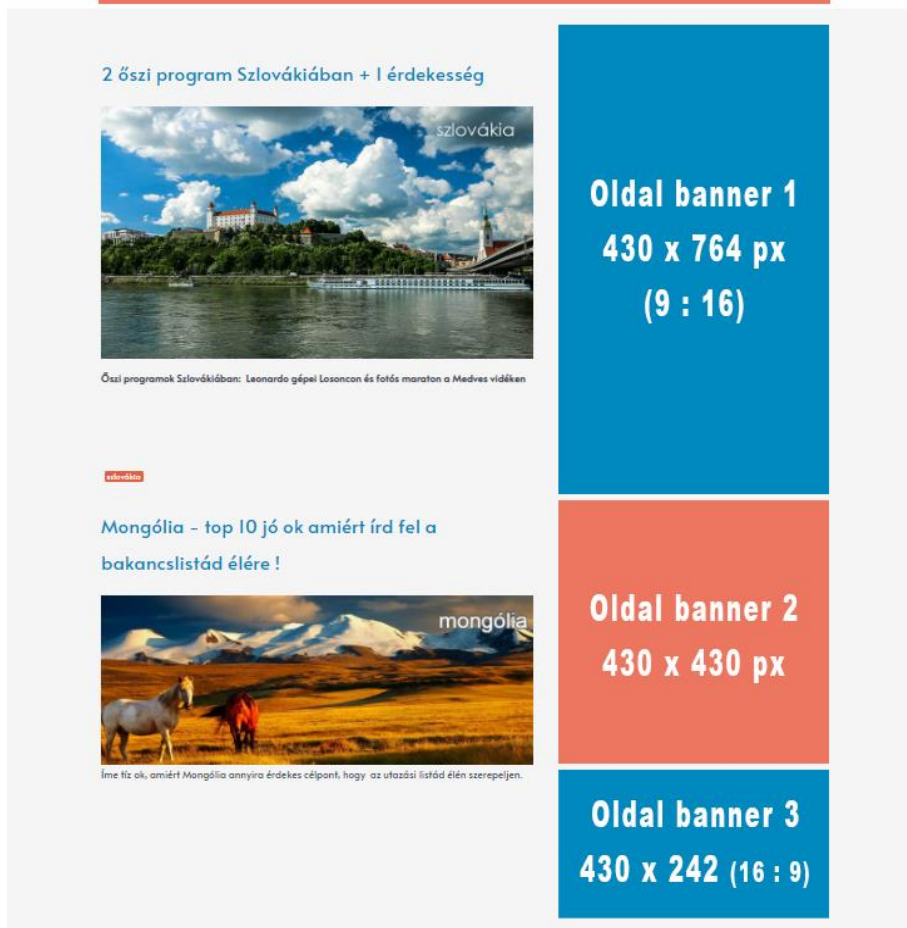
2 őszi program Szlovákiában + 1 érdekesség

szlovákia

Őszi programok Szlovákiában: Leonardo gépei Losoncon és fotós maraton a Medves vidéken

szlovákia

Mongólia - top 10 jó ok amiért írd fel a bakancslistád élére !

mongólia

Íme tíz ok, amiért Mongólia annyira érdekes célpont, hogy az utazási listád élén szerepeljen.

Oldal banner 1
430 x 764 px
(9 : 16)

Oldal banner 2
430 x 430 px

Oldal banner 3
430 x 242 (16 : 9)